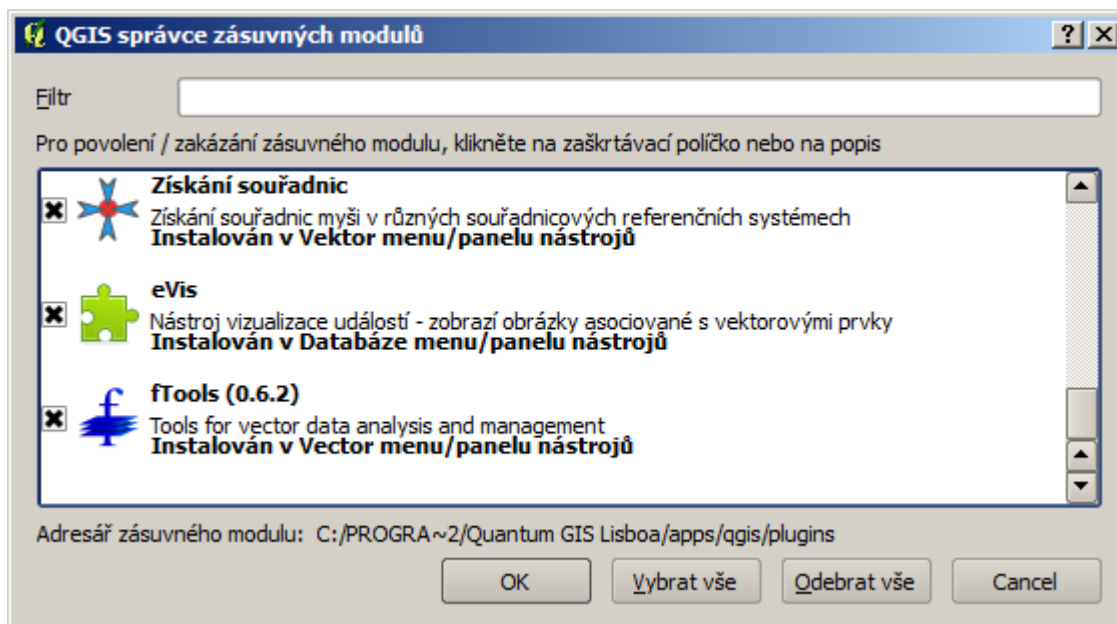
QGIS správce zásuvných modulů

?

Filtr

Pro povolení / zakázání zásuvného modulu, klikněte na zaškrtávací políčko nebo na popis

Získání souřadnic
Získání souřadnic myši v různých souřadnicových referenčních systémech
Instalován v Vektor menu/panelu nástrojů

eVis
Nástroj vizualizace událostí - zobrazí obrázky asociované s vektorovými prvky
Instalován v Databáze menu/panelu nástrojů

fTools (0.6.2)
Tools for vector data analysis and management
Instalován v Vector menu/panelu nástrojů

Adresář zásuvného modulu: C:/PROGRA~2/Quantum GIS Lisboa/apps/qgis/plugins

OK | Vybrat vše | Odebrat vše | Cancel